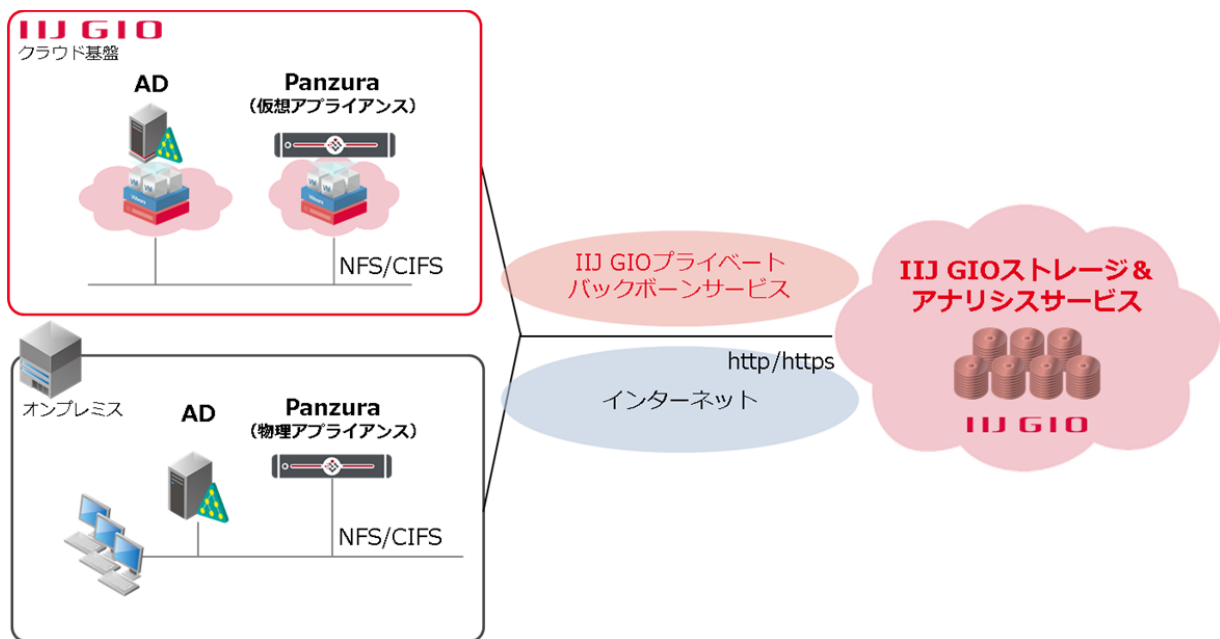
IIJ GIO
クラウド基盤

AD

Panzura
（仮想アプライアンス）

NFS/CIFS

IIJ GIOプライベートバックボーンサービス

IIJ GIOストレージ＆アナリシスサービス

http/https

インターネット

IIJ GIO

オンプレミス

AD

Panzura
（物理アプライアンス）

NFS/CIFS